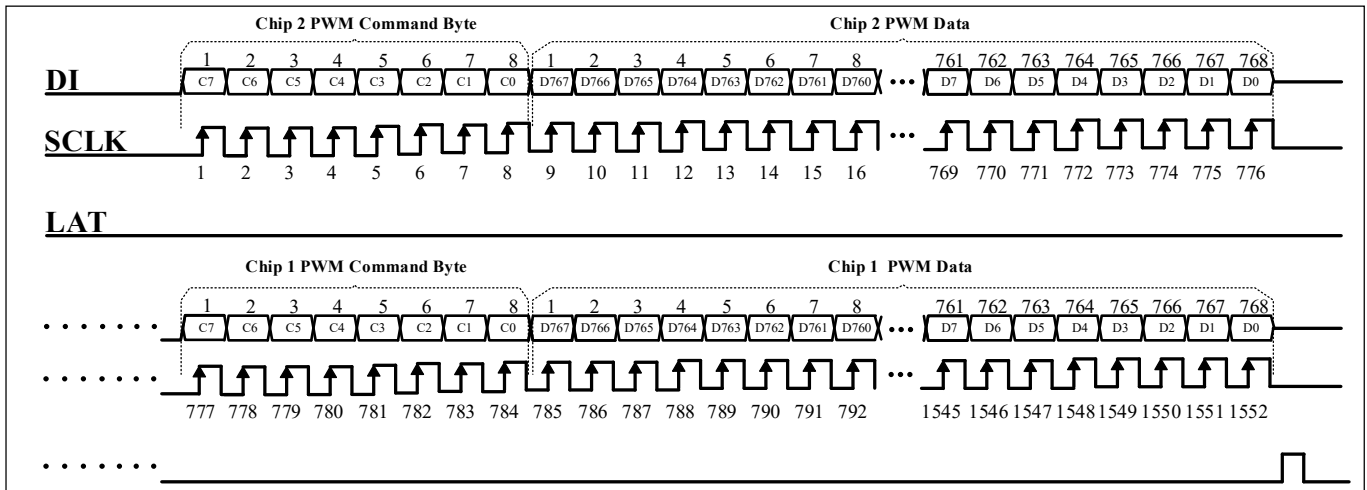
Chip 2 PWM Command Byte

Chip 2 PWM Data

1 2 3 4 5 6 7 8 1 2 3 4 5 6 7 8 761 762 763 764 765 766 767 768

DI

C7 C6 C5 C4 C3 C2 C1 C0 D767 D766 D765 D764 D763 D762 D761 D760 ••• D7 D6 D5 D4 D3 D2 D1 D0

SCLK

•••

1 2 3 4 5 6 7 8 9 10 11 12 13 14 15 16 769 770 771 772 773 774 775 776

LAT

Chip 1 PWM Command Byte

Chip 1 PWM Data

1 2 3 4 5 6 7 8 1 2 3 4 5 6 7 8 761 762 763 764 765 766 767 768

• • • • • • • C7 C6 C5 C4 C3 C2 C1 C0 D767 D766 D765 D764 D763 D762 D761 D760 ••• D7 D6 D5 D4 D3 D2 D1 D0

• • • • • • • •••

777 778 779 780 781 782 783 784 785 786 787 788 789 790 791 792 1545 1546 1547 1548 1549 1550 1551 1552

• • • • • • •